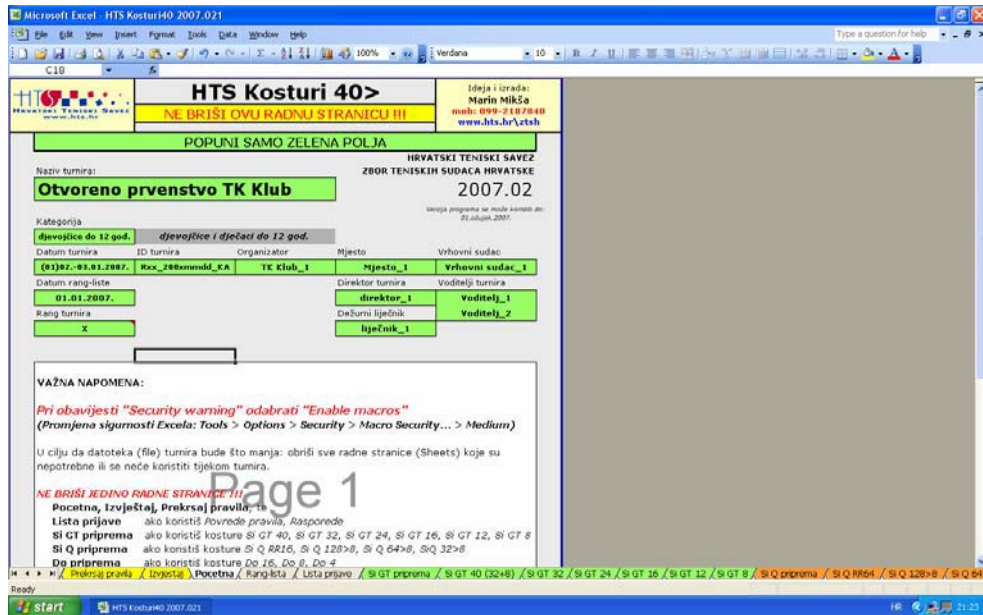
Microsoft Excel - HTS Kosturi40 2007.021

File Edit View Insert Format Tools Data Window Help

Type a question for help

100%

Verdana

10

C18

HTS
HRVATSKI TENISKI SAVEZ
www.hts.hr

HTS Kosturi 40>

NE BRIŠI OVU RADNU STRANICU !!!

Ideja i izrada:
Marin Mikša
mob: 099-2187840
www.hts.hr\ztsh

POPUNI SAMO ZELENA POLJA

HRVATSKI TENISKI SAVEZ
ZBOR TENISKIH SUDACA HRVATSKE

Naziv turnira:

Otvoreno prvenstvo TK Klub

2007.02

Verzija programa se može koristiti do: 01.siječanj.2007.

Kategorija

djevojčice do 12 god.

djevojčice i dječaci do 12 god.

| Datum turnira | ID turnira | Organizator | Mjesto | Vrhovni sudac |
|---|---|---|---|---|
| (01)02.-03.01.2007. | Rxx_200xmmdd_KA | TK Klub_1 | Mjesto_1 | Vrhovni sudac_1 |

Datum rang-liste

01.01.2007.

Direktor turnira

direktor_1

Voditelji turnira

Voditelj_1

Voditelj_2

Rang turnira

x

Dežurni liječnik

liječnik_1

VAŽNA NAPOMENA:

Pri obavijesti "Security warning" odabrati "Enable macros"
(Promjena sigurnosti Excela: Tools > Options > Security > Macro Security... > Medium)

U cilju da datoteka (file) turnira bude što manja: obriši sve radne stranice (Sheets) koje su nepotrebne ili se neće koristiti tijekom turnira.

NE BRIŠI JEDINO RADNE STRANICE !!!

Page 1

Pocetna, Izvještaj, Prekrsaj pravila, te

Lista prijave ako koristiš Povrede pravila, Rasporede

Si GT priprema ako koristiš kosture Si GT 40, Si GT 32, Si GT 24, Si GT 16, Si GT 12, Si GT 8

Si Q priprema ako koristiš kosture Si Q RR16, Si Q 128>8, Si Q 64>8, SiQ 32>8

Do priprema ako koristiš kosture Do 16, Do 8, Do 4

Prekrsaj pravila / Izvještaj / Pocetna / Rang-lista / Lista prijave / Si GT priprema / Si GT 40 (32+8) / Si GT 32 / Si GT 24 / Si GT 16 / Si GT 12 / Si GT 8 / Si Q priprema / Si Q RR64 / Si Q 128>8 / Si Q 64

Ready

start

HTS Kosturi40 2007.021

HR

21:23